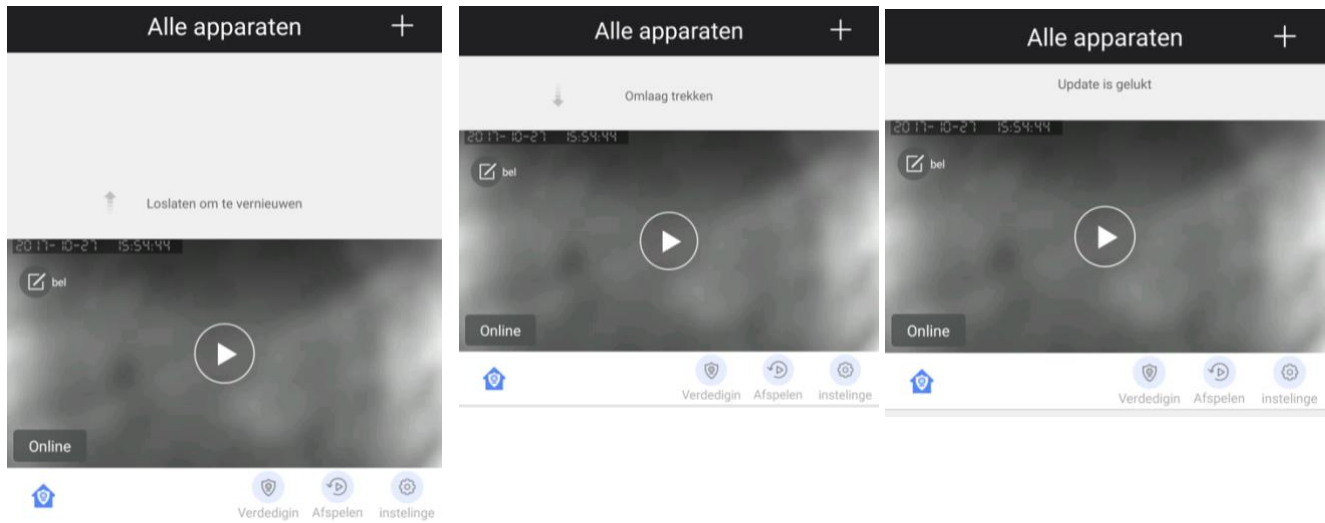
Alle apparaten +

Loslaten om te vernieuwen

2017-10-27 15:54:44

bel

Online

Verdedigin Afspelen instelinge

Alle apparaten +

Omlaag trekken

2017-10-27 15:54:44

bel

Online

Verdedigin Afspelen instelinge

Alle apparaten +

Update is gelukt

2017-10-27 15:54:44

bel

Online

Verdedigin Afspelen instelinge